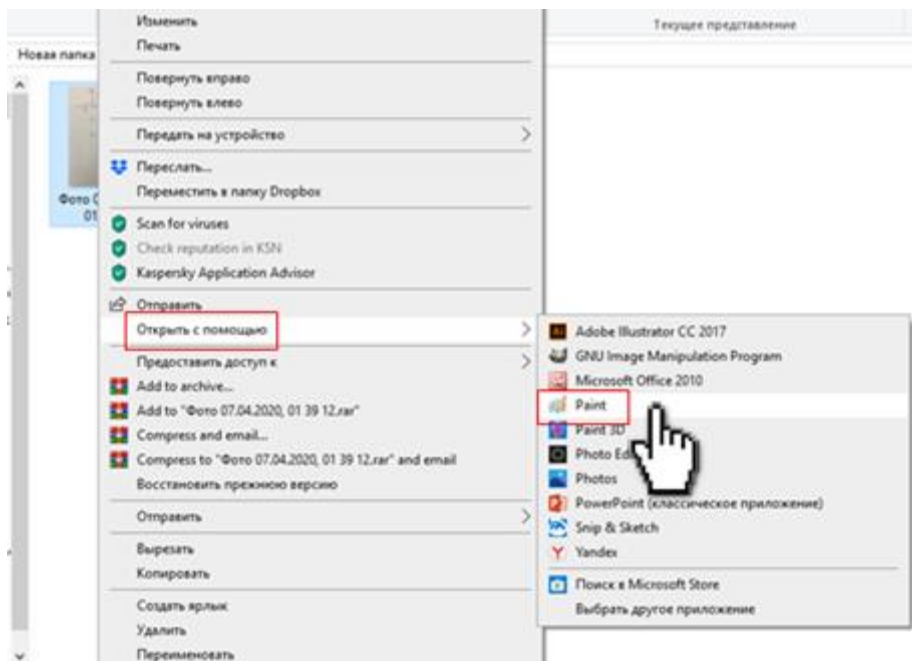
Текущее представление
Новая папка
Фото 0
01

Изменить
Печать
Повернуть вправо
Повернуть влево
Передать на устройство
Переслать...
Переместить в папку Dropbox
Scan for viruses
Check reputation in KSN
Kaspersky Application Advisor
Отправить
Открыть с помощью
Предоставить доступ к
Add to archive...
Add to "Фото 07.04.2020, 01 39 12.rar"
Compress and email...
Compress to "Фото 07.04.2020, 01 39 12.rar" and email
Восстановить прежнюю версию
Отправить
Вырезать
Копировать
Создать ярлык
Удалить
Переименовать

Adobe Illustrator CC 2017
GNU Image Manipulation Program
Microsoft Office 2010
Paint
Paint 3D
Photo Ed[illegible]
Photos
PowerPoint (классическое приложение)
Snip & Sketch
Yandex
Поиск в Microsoft Store
Выбрать другое приложение